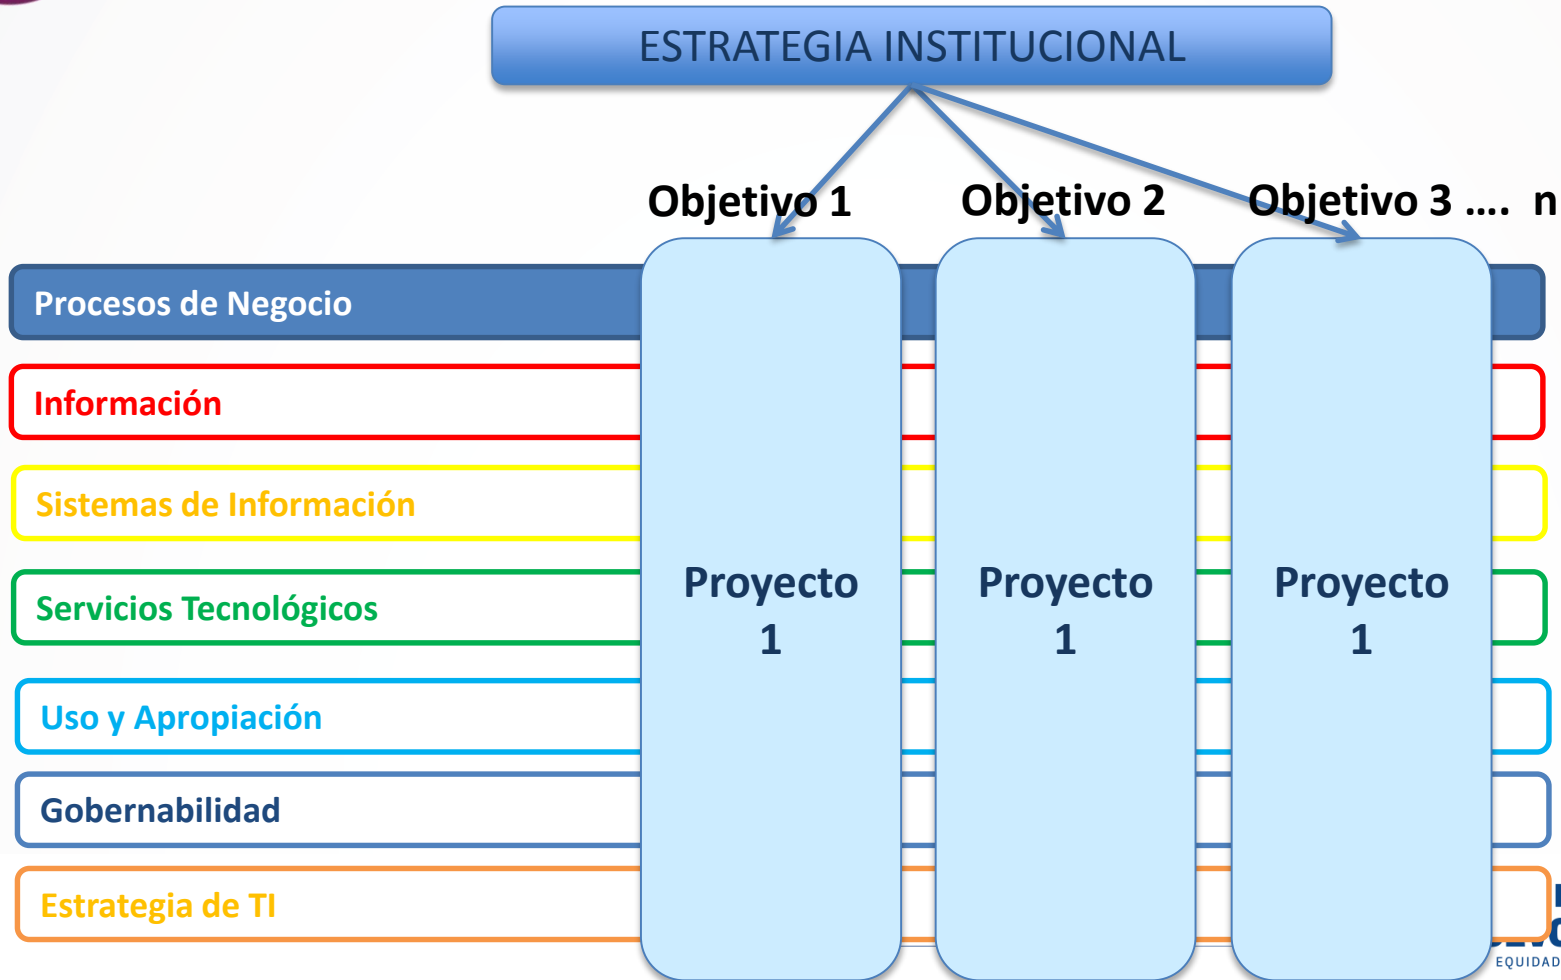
ESTRATEGIA INSTITUCIONAL

Objetivo 1

Objetivo 2

Objetivo 3 …. n

Procesos de Negocio

Información

Sistemas de Información

Servicios Tecnológicos

Uso y Apropiación

Gobernabilidad

Estrategia de TI

Proyecto 1

Proyecto 1

Proyecto 1

EQUIDAD